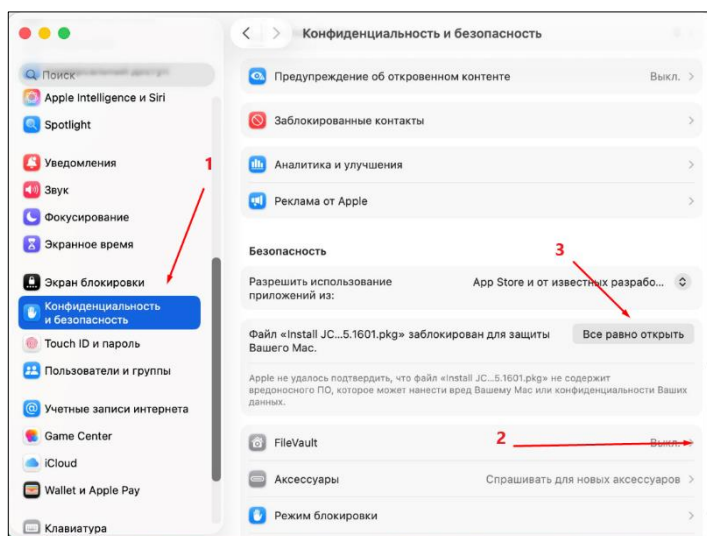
Поиск
Apple Intelligence и Siri
Spotlight
Уведомления
Звук
Фокусирование
Экранное время
Экран блокировки
Конфиденциальность и безопасность
Touch ID и пароль
Пользователи и группы
Учетные записи интернета
Game Center
iCloud
Wallet и Apple Pay
Клавиатура

1

Конфиденциальность и безопасность

Предупреждение об откровенном контенте Выкл.
Заблокированные контакты
Аналитика и улучшения
Реклама от Apple

Безопасность

3

Разрешить использование приложений из: App Store и от известных разрабо...

Файл «Install JC...5.1601.pkg» заблокирован для защиты Вашего Mac. Все равно открыть

Apple не удалось подтвердить, что файл «Install JC...5.1601.pkg» не содержит вредоносного ПО, которое может нанести вред Вашему Mac или конфиденциальности Ваших данных.

FileVault 2 Выкл.
Аксессуары Спрашивать для новых аксессуаров
Режим блокировки